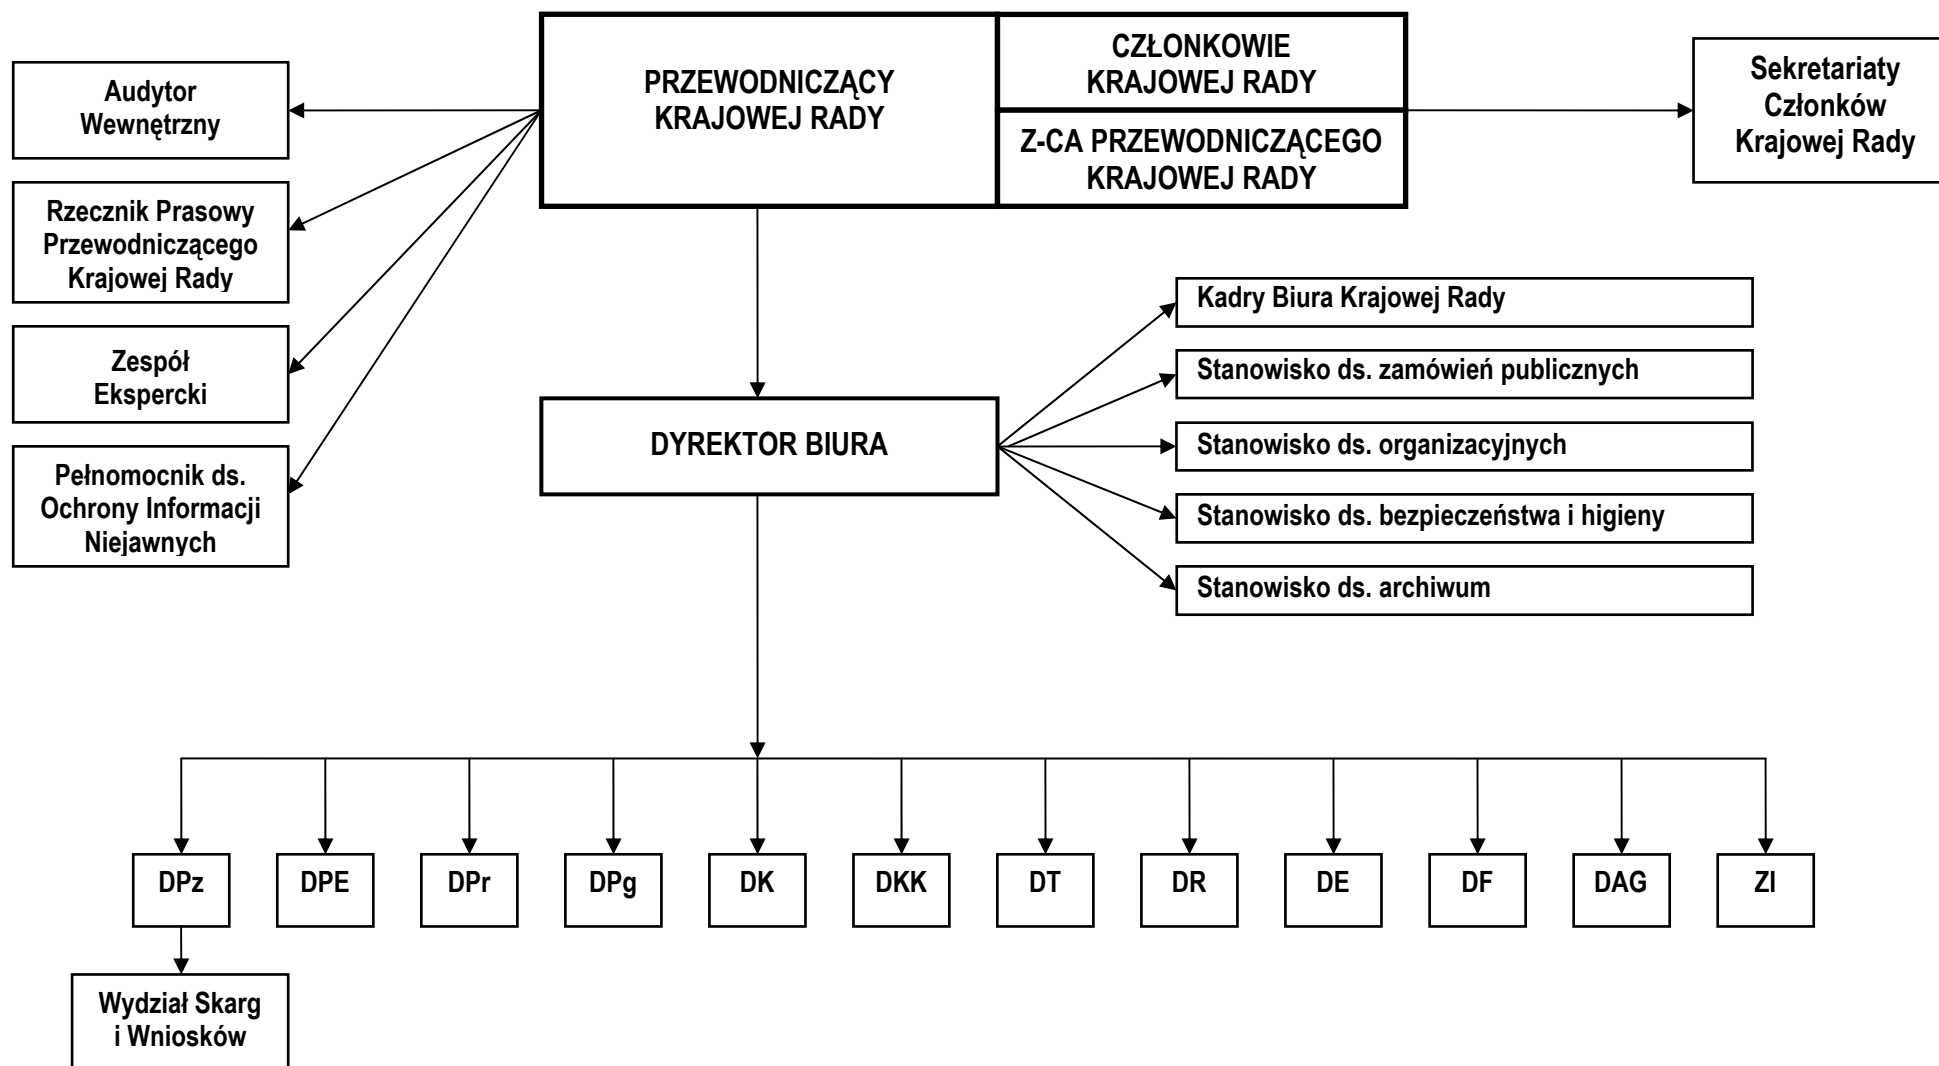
PRZEWODNICZĄCY KRAJOWEJ RADY

CZŁONKOWIE KRAJOWEJ RADY

Z-CA PRZEWODNICZĄCEGO KRAJOWEJ RADY

Sekretariaty Członków Krajowej Rady

Audytor Wewnętrzny

Rzecznik Prasowy Przewodniczącego Krajowej Rady

Zespół Ekspercki

Pełnomocnik ds. Ochrony Informacji Niejawnych

DYREKTOR BIURA

Kadry Biura Krajowej Rady

Stanowisko ds. zamówień publicznych

Stanowisko ds. organizacyjnych

Stanowisko ds. bezpieczeństwa i higieny

Stanowisko ds. archiwum

DPz

DPE

DPr

DPg

DK

DKK

DT

DR

DE

DF

DAG

ZI

Wydział Skarg i Wniosków